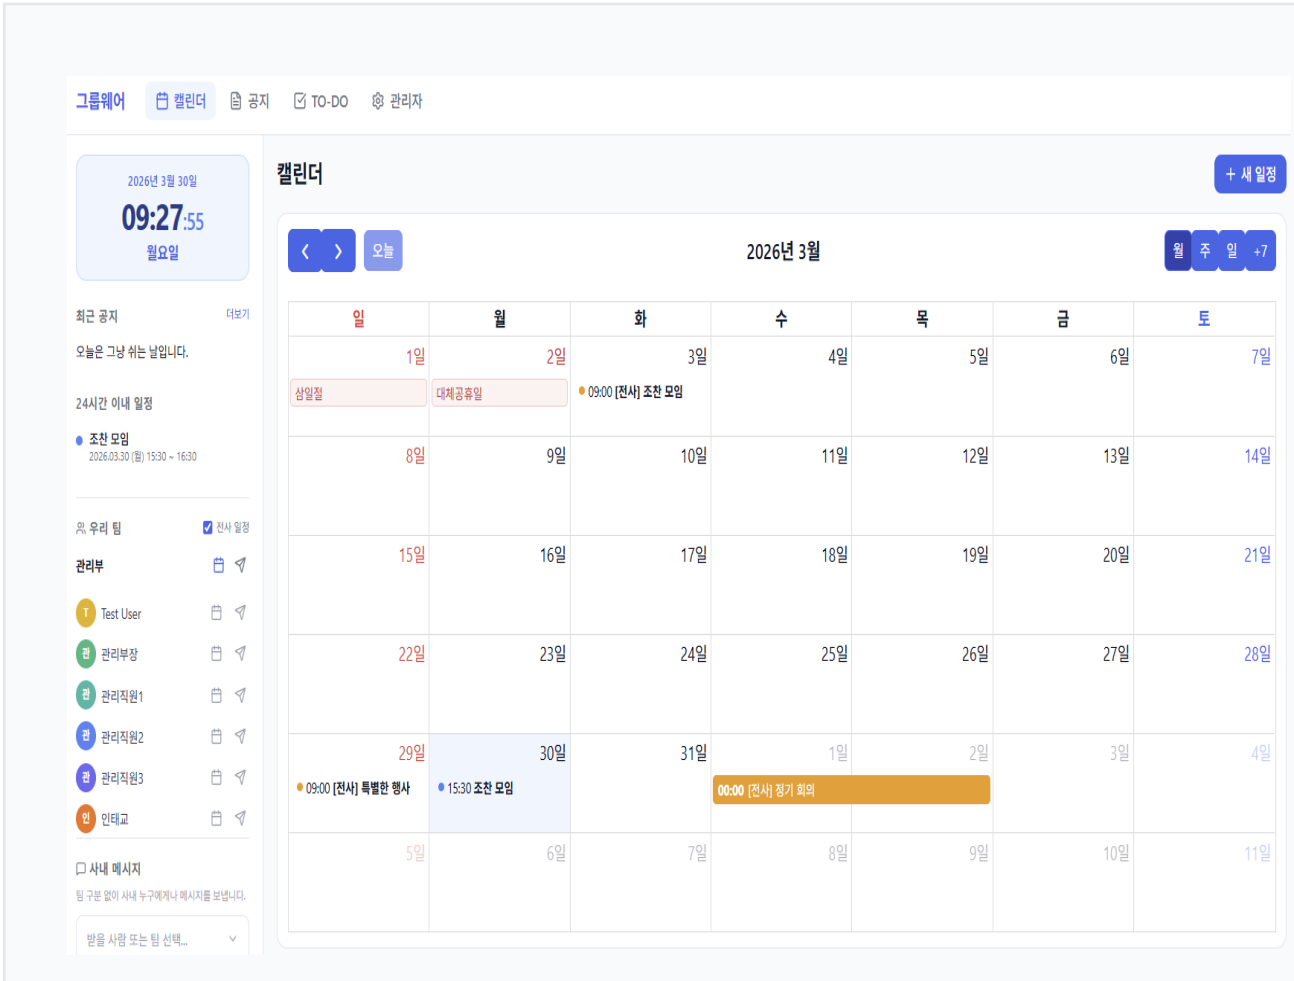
그룹웨어 캘린더 공지 TO-DO 관리자

2026년 3월 30일
09:27:55
월요일

최근 공지 더보기
오늘은 그냥 쉬는 날입니다.

24시간 이내 일정
조찬 모임
2026.03.30 (월) 15:30 ~ 16:30

우리 팀 전사 일정
관리부
Test User
관리부장
관리직원1
관리직원2
관리직원3
인태교

사내 메시지
팀 구분 없이 사내 누구에게나 메시지를 보냅니다.
받을 사람 또는 팀 선택...

캘린더
+ 새 일정

‹ › 오늘
2026년 3월
월 주 일 +7

| 일 | 월 | 화 | 수 | 목 | 금 | 토 |
|---|---|---|---|---|---|---|
| 1일 삼일절 | 2일 대체공휴일 | 3일 09:00 [전사] 조찬 모임 | 4일 | 5일 | 6일 | 7일 |
| 8일 | 9일 | 10일 | 11일 | 12일 | 13일 | 14일 |
| 15일 | 16일 | 17일 | 18일 | 19일 | 20일 | 21일 |
| 22일 | 23일 | 24일 | 25일 | 26일 | 27일 | 28일 |
| 29일 09:00 [전사] 특별한 행사 | 30일 15:30 조찬 모임 | 31일 | 1일 00:00 [전사] 정기 회의 | 2일 | 3일 | 4일 |
| 5일 | 6일 | 7일 | 8일 | 9일 | 10일 | 11일 |